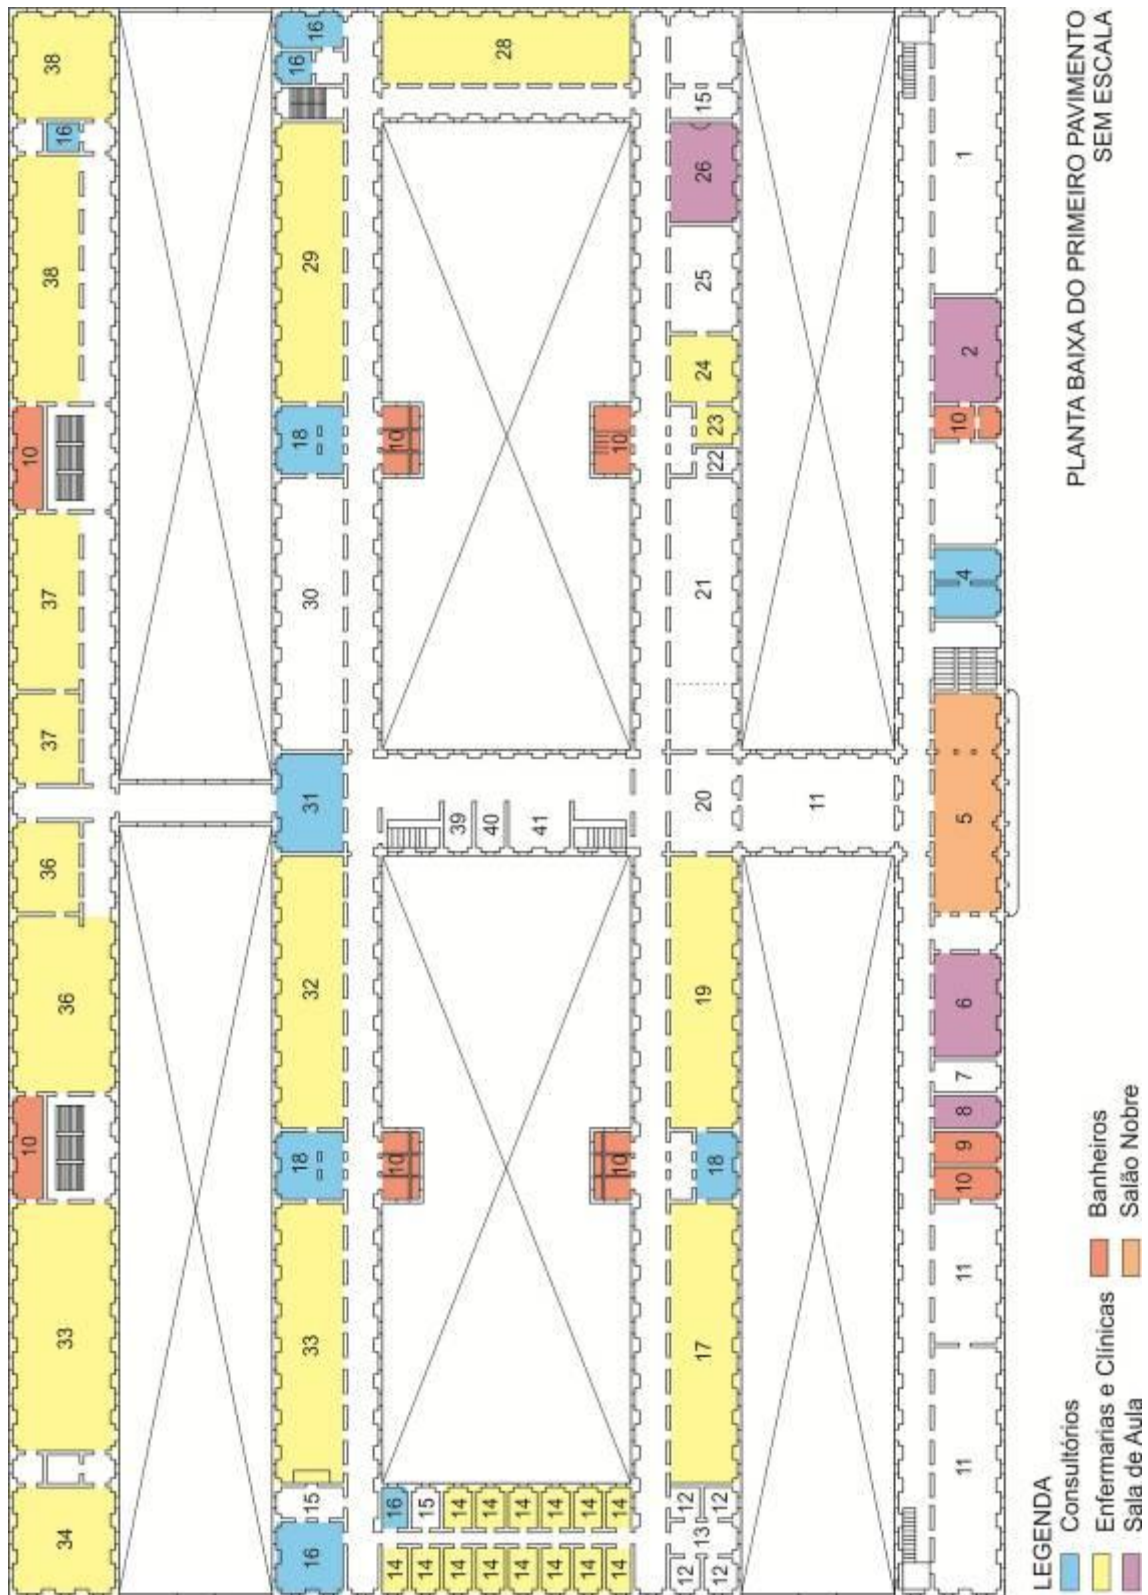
PLANTA BAIXA DO PRIMEIRO PAVIMENTO
SEM ESCALA

LEGENDA
Consultórios
Enfermarias e Clínicas
Sala de Aula
Banheiros
Salão Nobre

38
16
38
10
37
37
36
36
10
33
34
16
16
28
29
18
30
31
32
18
33
15
16
10
10
10
10
39
40
41
14
14
14
14
14
14
14
14
14
14
14
14
14
15
16
15
26
25
24
23
22
21
20
19
18
17
12
13
12
12
12
1
2
10
4
5
11
6
7
8
9
10
11
11